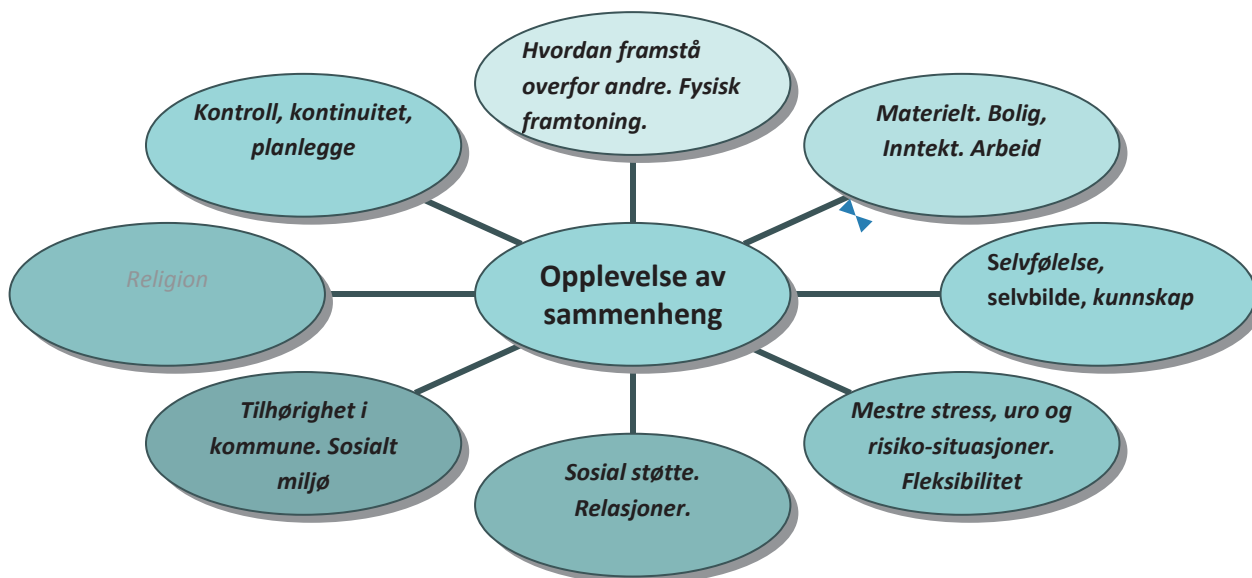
Hvordan framstå overfor andre. Fysisk framtoning.

Kontroll, kontinuitet, planlegge

Materielt. Bolig, Inntekt. Arbeid

Religion

Opplevelse av sammenheng

Selvfølelse, selvbilde, kunnskap

Tilhørighet i kommune. Sosialt miljø

Sosial støtte. Relasjoner.

Mestre stress, uro og risiko-situasjoner. Fleksibilitet